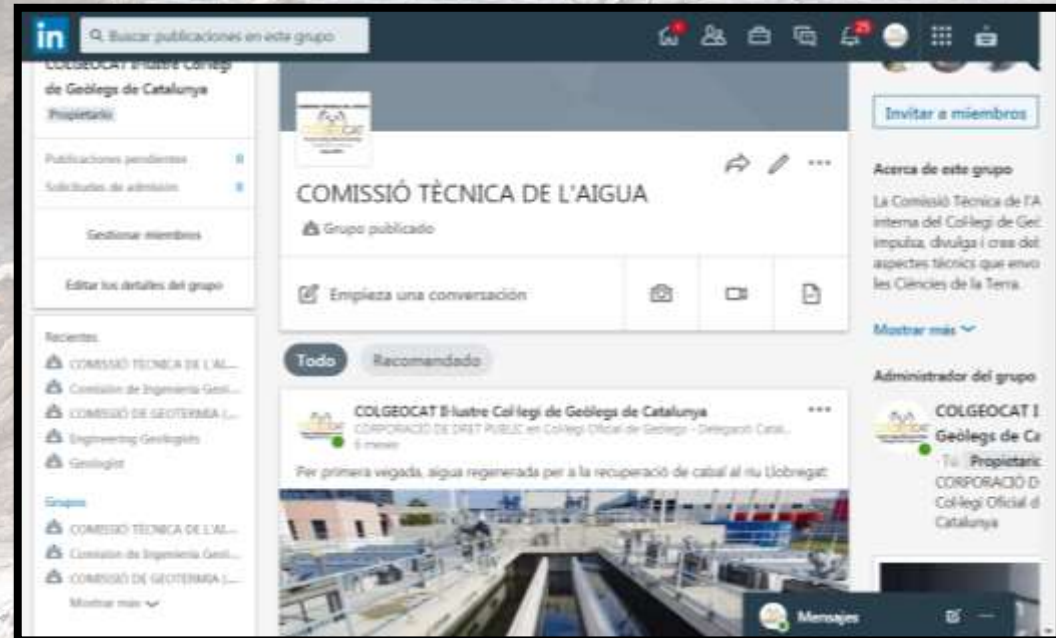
in Buscar publicaciones en este grupo

COLGEOCAT Il·lustre Col·legi de Geòlegs de Catalunya
Propietario

Publicaciones pendientes 0
Solicitudes de admisión 0

Gestionar miembros

Editar los detalles del grupo

Recientes
COMISSIÓ TÈCNICA DE L'AI...
Comisión de Ingeniería Geol...
COMISSIÓ DE GEOTERMIA (...
Engineering Geologists
Geologist

Grupos
COMISSIÓ TÈCNICA DE L'AI...
Comisión de Ingeniería Geol...
COMISSIÓ DE GEOTERMIA (...
Mostrar más

COMISSIÓ TÈCNICA DE L'AIGUA
Grupo publicado

Empieza una conversación

Todo Recomendado

COLGEOCAT Il·lustre Col·legi de Geòlegs de Catalunya
CORPORACIÓ DE DRET PÚBLIC en Col·legi Oficial de Geòlegs - Delegació Catal...
6 meses

Per primera vegada, aigua regenerada per a la recuperació de cabal al riu Llobregat

Invitar a miembros

Acerca de este grupo
La Comissió Tècnica de l'A interna del Col·legi de Geò impulsa, divulga i crea deb aspectes tècnics que envo les Ciències de la Terra.

Mostrar más

Administrador del grupo
COLGEOCAT I Geòlegs de Ca
· Tú Propietario
CORPORACIÓ D Col·legi Oficial d Catalunya

Mensajes